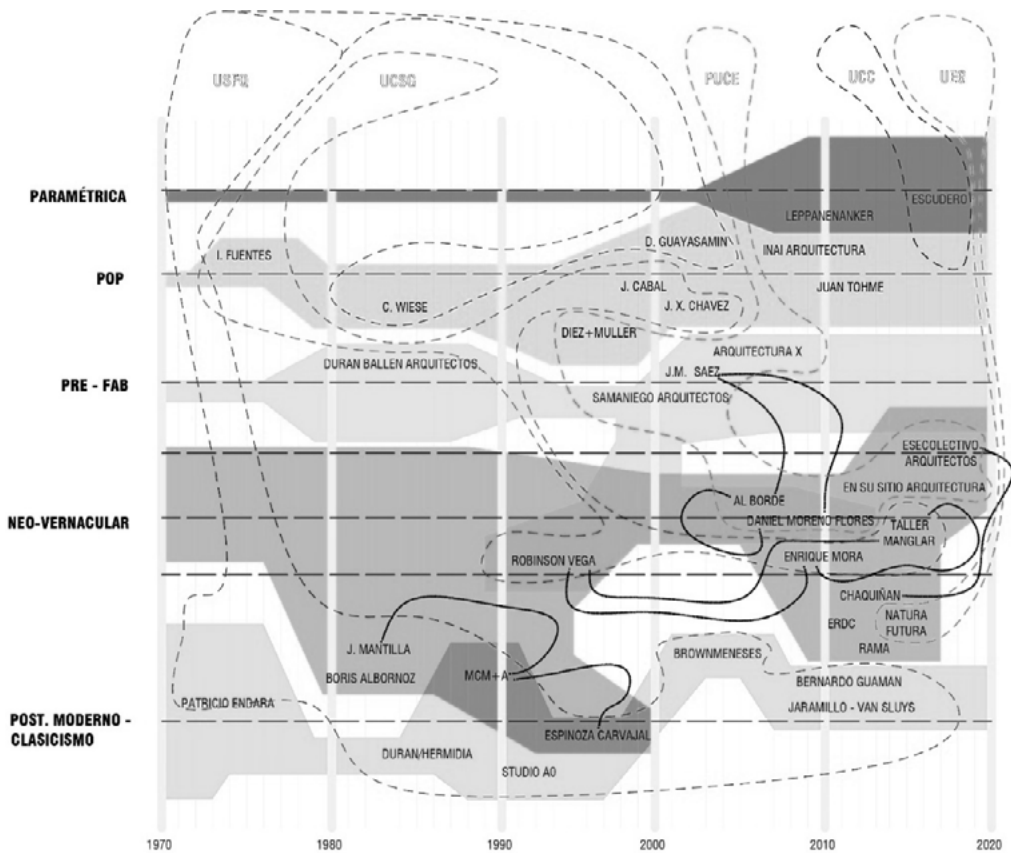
USFQ
UCSG
PUCE
UCC
UEE

PARAMÉTRICA
ESCUDERO
LEPPANENANKER
D. GUAYASAMIN
INAI ARQUITECTURA
I. FUENTES
POP
J. CABAL
JUAN TOHME
J. X. CHAVEZ
C. WIESE
DIEZ+MULLER
ARQUITECTURA X
DURAN BALLEN ARQUITECTOS
PRE - FAB
J.M. SAEZ
SAMANIEGO ARQUITECTOS
ESECOLECTIVO ARQUITECTOS
EN SU SITIO ARQUITECTURA
AL BORDE
NEO-VERNACULAR
DANIEL MORENO FLORES
TALLER MANGLAR
ROBINSON VEGA
ENRIQUE MORA
CHAQUIÑAN
NATURA FUTURA
ERDC
J. MANTILLA
RAMA
BROWNMENESES
BORIS ALBORNOZ
MCM+A
BERNARDO GUAMAN
PATRICIO ENDARA
JARAMILLO - VAN SLUYS
POST. MODERNO - CLASICISMO
ESPINOZA CARVAJAL
DURAN/HERMIDIA
STUDIO A0

1970
1980
1990
2000
2010
2020